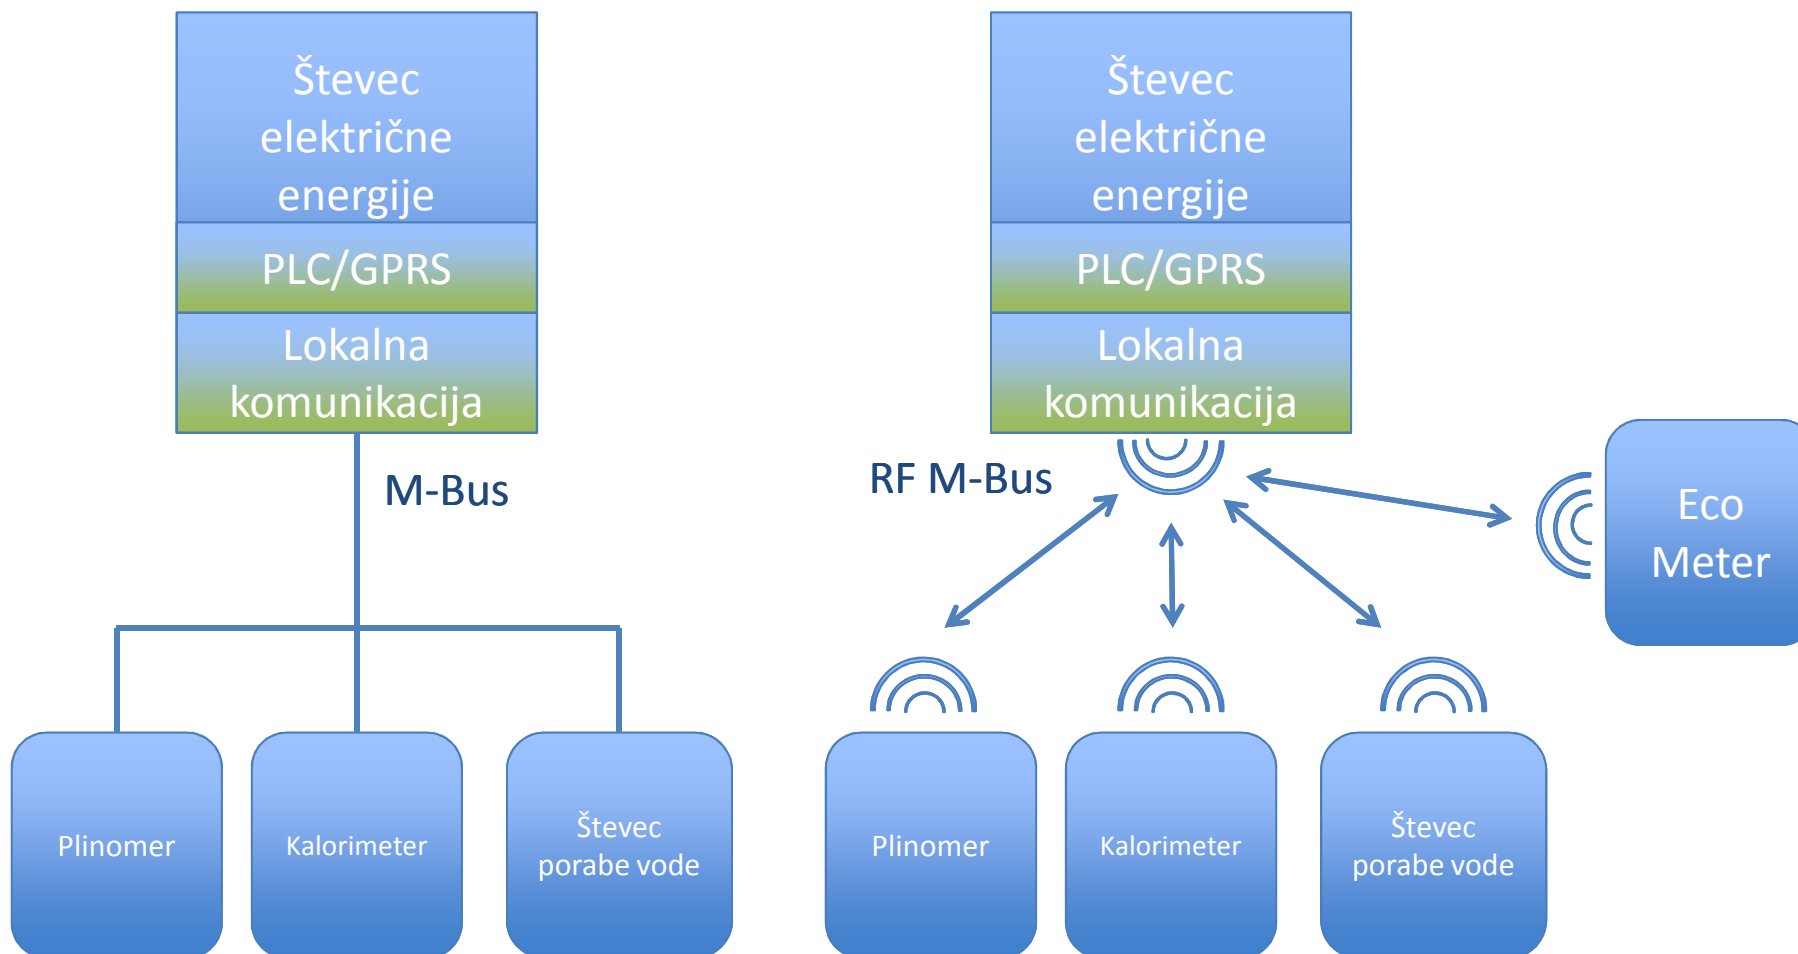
Števec električne energije

PLC/GPRS

Lokalna komunikacija

M-Bus

Plinomer

Kalorimeter

Števec porabe vode

Števec električne energije

PLC/GPRS

Lokalna komunikacija

RF M-Bus

Eco Meter

Plinomer

Kalorimeter

Števec porabe vode